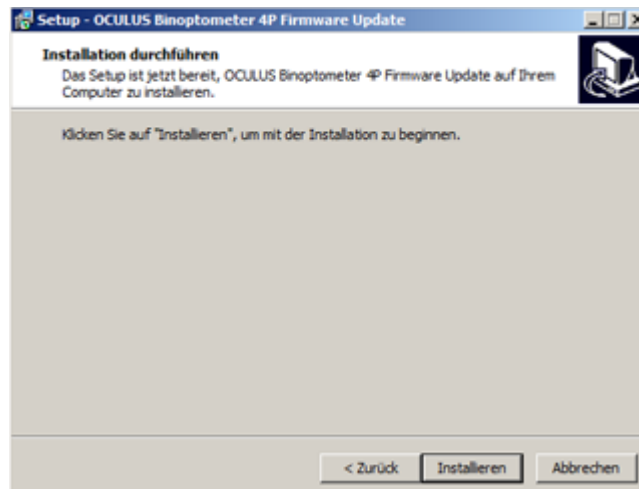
Setup - OCULUS Binoptometer 4P Firmware Update

Installation durchführen

Das Setup ist jetzt bereit, OCULUS Binoptometer 4P Firmware Update auf Ihrem Computer zu installieren.

Klicken Sie auf "Installieren", um mit der Installation zu beginnen.

< Zurück | Installieren | Abbrechen